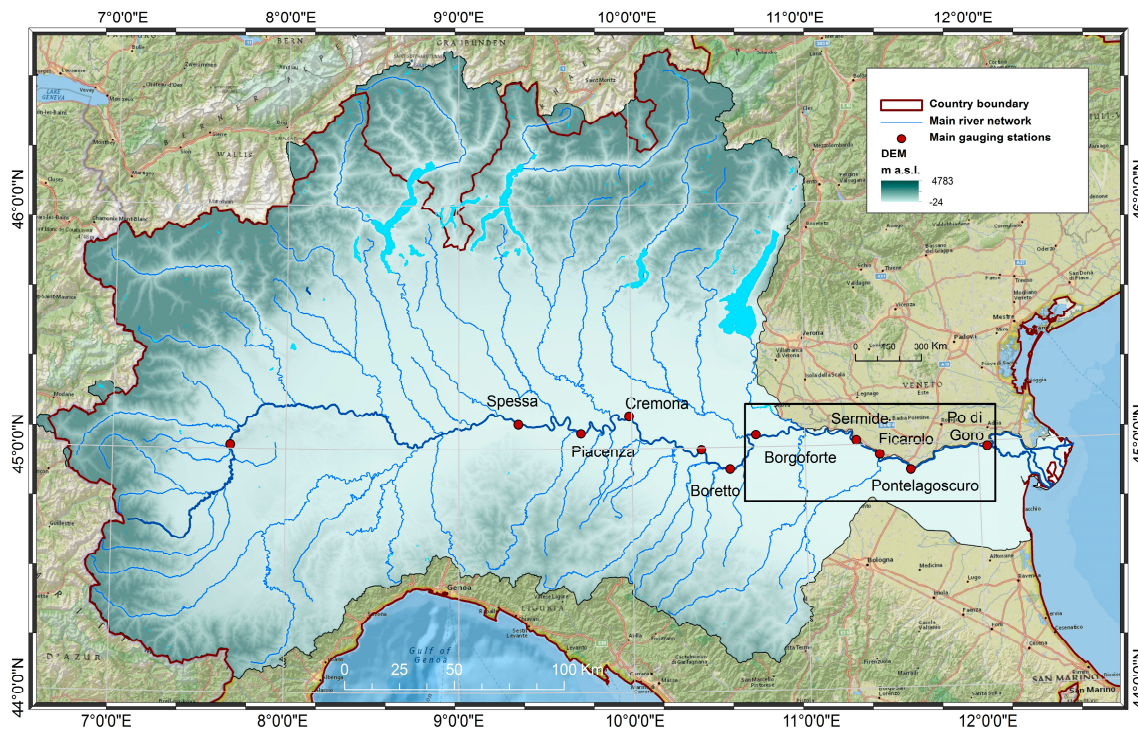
7°0'0"E
8°0'0"E
9°0'0"E
10°0'0"E
11°0'0"E
12°0'0"E

Country boundary
Main river network
Main gauging stations
DEM
m a.s.l.
4783
-24

46°0'0"N
45°0'0"N
44°0'0"N

Spessa
Cremona
Piacenza
Boretto
Borgoforte
Sermide
Ficarolo
Po di Goro
Pontelagoscuro

0 150 300 Km

0 25 50 100 Km

Gulf of Genoa
LAKE GENEVA
WALLIS
GRAUBÜNDEN
LIGURIA
VENETO
San Marino